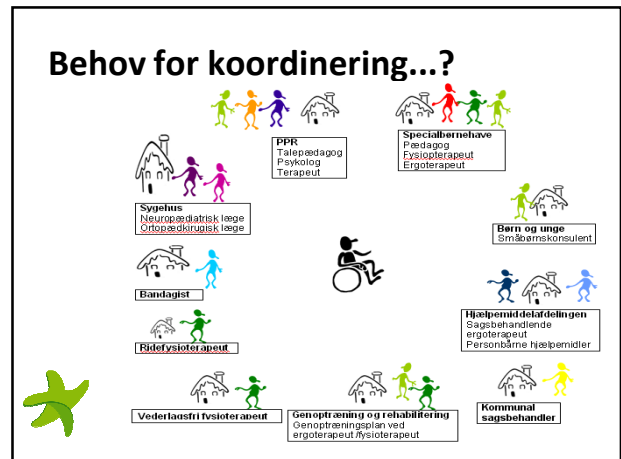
Behov for koordinering...?

PPR
Talepædagog
Psykolog
Terapeut

Specialbørnehave
Pædagog
Fysioterapeut
Ergoterapeut

Sygehus
Neuropædiatrisk læge
Ortopædkirugisk læge

Børn og unge
Småbørnskonsulent

Bandagist

Hjælpemiddelafdelingen
Sagsbehandlende ergoterapeut
Personbårne hjælpemidler

Ridefysioterapeut

Vederlagsfri fysioterapeut

Genoptræning og rehabilitering
Genoptræningsplan ved ergoterapeut /fysioterapeut

Kommunal sagsbehandler